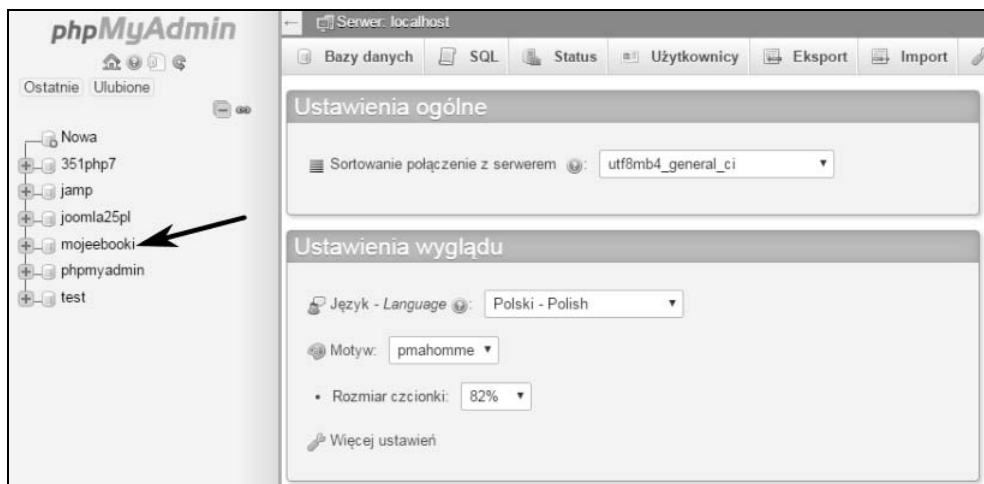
phpMyAdmin

Ostatnie Ulubione

Nowa
351php7
jamp
joomla25pl
mojeebooki
phpmyadmin
test

Serwer: localhost

Bazy danych SQL Status Użytkownicy Eksport Import

Ustawienia ogólne

Sortowanie połączenie z serwerem: utf8mb4_general_ci

Ustawienia wyglądu

Język - *Language*: Polski - Polish

Motyw: pmahomme

• Rozmiar czcionki: 82%

Więcej ustawień